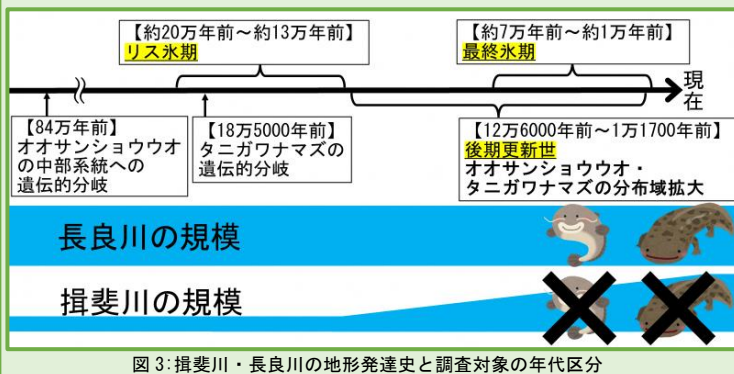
【約20万年前～約13万年前】
リス氷期

【約7万年前～約1万年前】
最終氷期

現在

【84万年前】
オオサンショウウオの中部系統への遺伝的分岐

【18万5000年前】
タニガワナマズの遺伝的分岐

【12万6000年前～1万1700年前】
後期更新世
オオサンショウウオ・タニガワナマズの分布域拡大

長良川の規模

揖斐川の規模

図3:揖斐川・長良川の地形発達史と調査対象の年代区分